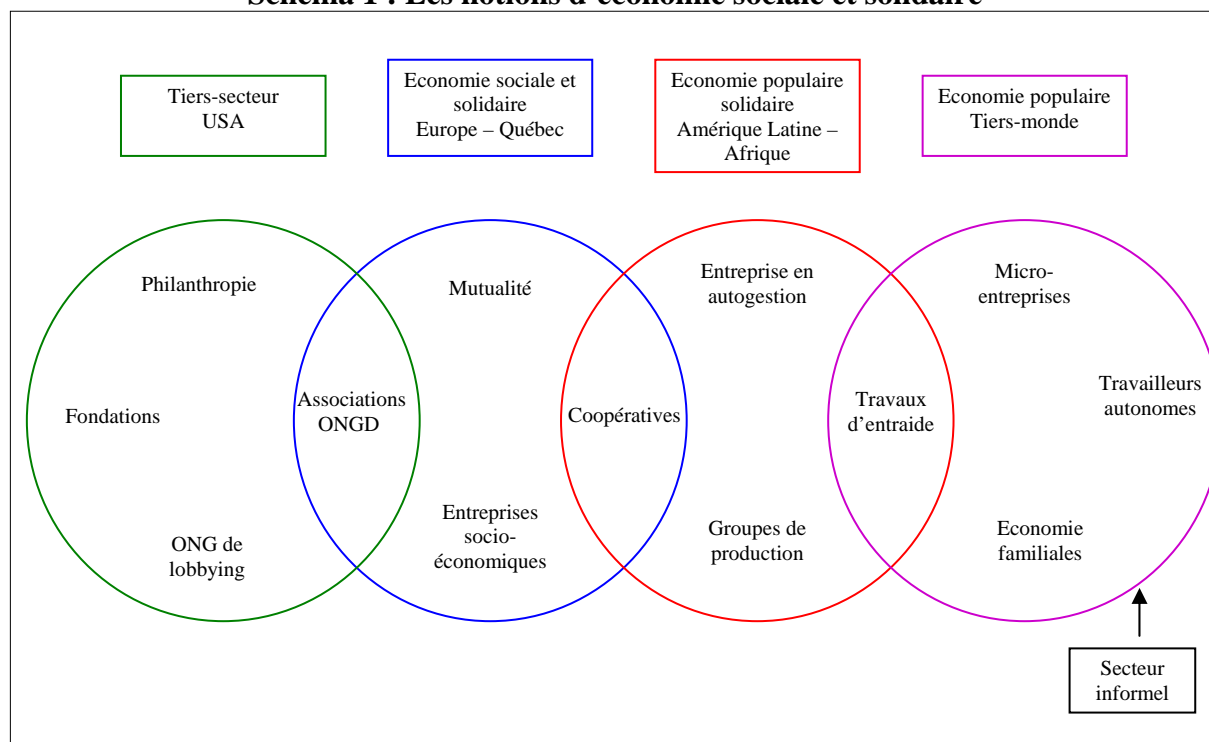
Schéma 1 : Les notions d'économie sociale et solidaire

Tiers-secteur USA

Economie sociale et solidaire Europe – Québec

Economie populaire solidaire Amérique Latine – Afrique

Economie populaire Tiers-monde

Philanthropie

Fondations

ONG de lobbying

Associations ONGD

Mutualité

Entreprises socio-économiques

Coopératives

Entreprise en autogestion

Groupes de production

Travaux d'entraide

Micro-entreprises

Travailleurs autonomes

Economie familiales

Secteur informel